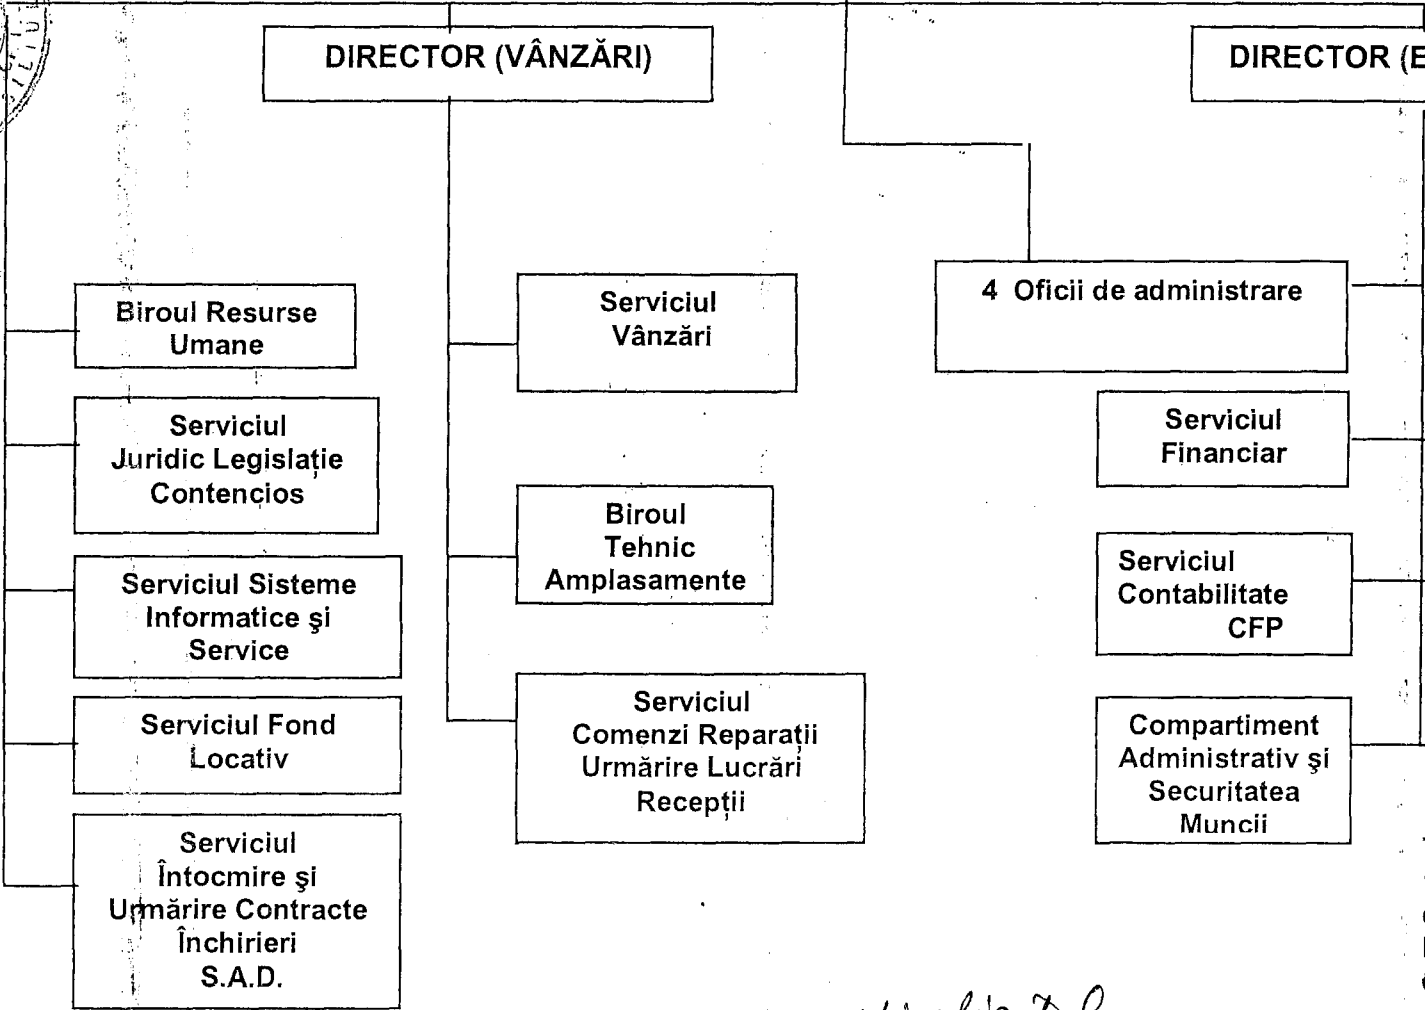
DIRECTOR (VÂNZĂRI)

DIRECTOR (E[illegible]

Biroul Resurse Umane

Serviciul Juridic Legislație Contencios

Serviciul Sisteme Informatice şi Service

Serviciul Fond Locativ

Serviciul Întocmire şi Urmărire Contracte Închirieri S.A.D.

Serviciul Vânzări

Biroul Tehnic Amplasamente

Serviciul Comenzi Reparații Urmărire Lucrări Recepții

4 Oficii de administrare

Serviciul Financiar

Serviciul Contabilitate CFP

Compartiment Administrativ şi Securitatea Muncii

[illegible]